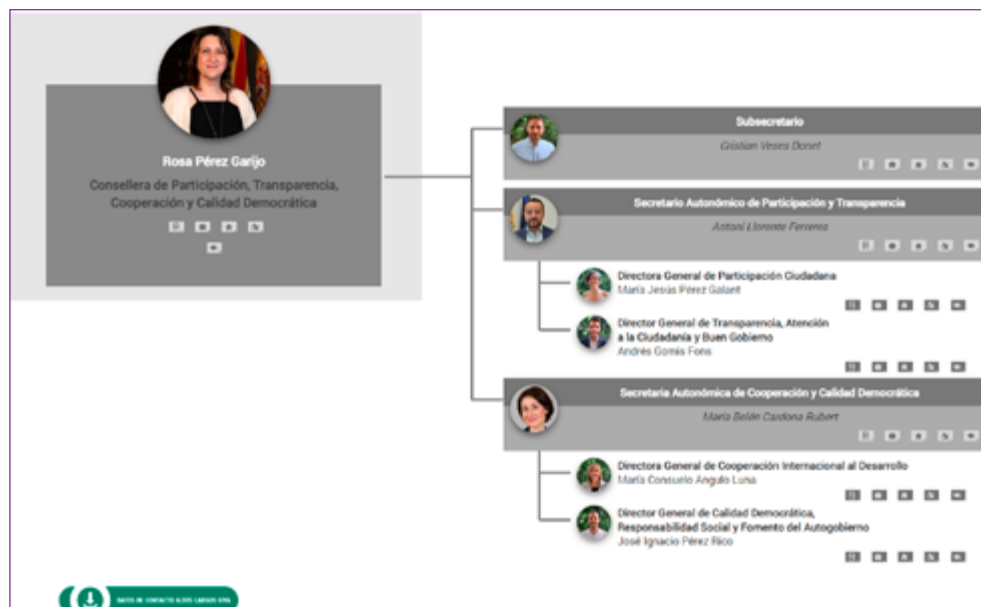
Rosa Pérez Garijo

Consellera de Participación, Transparencia, Cooperación y Calidad Democrática

Subsecretario

Cristian Veses Donet

Secretario Autonómico de Participación y Transparencia

Antoni Llorente Ferreres

Directora General de Participación Ciudadana

María Jesús Pérez Galant

Director General de Transparencia, Atención a la Ciudadanía y Buen Gobierno

Andrés Gomis Fons

Secretaria Autonómica de Cooperación y Calidad Democrática

María Belén Cardona Rubert

Directora General de Cooperación Internacional al Desarrollo

María Consuelo Angulo Luna

Director General de Calidad Democrática, Responsabilidad Social y Fomento del Autogobierno

José Ignacio Pérez Rico

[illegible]